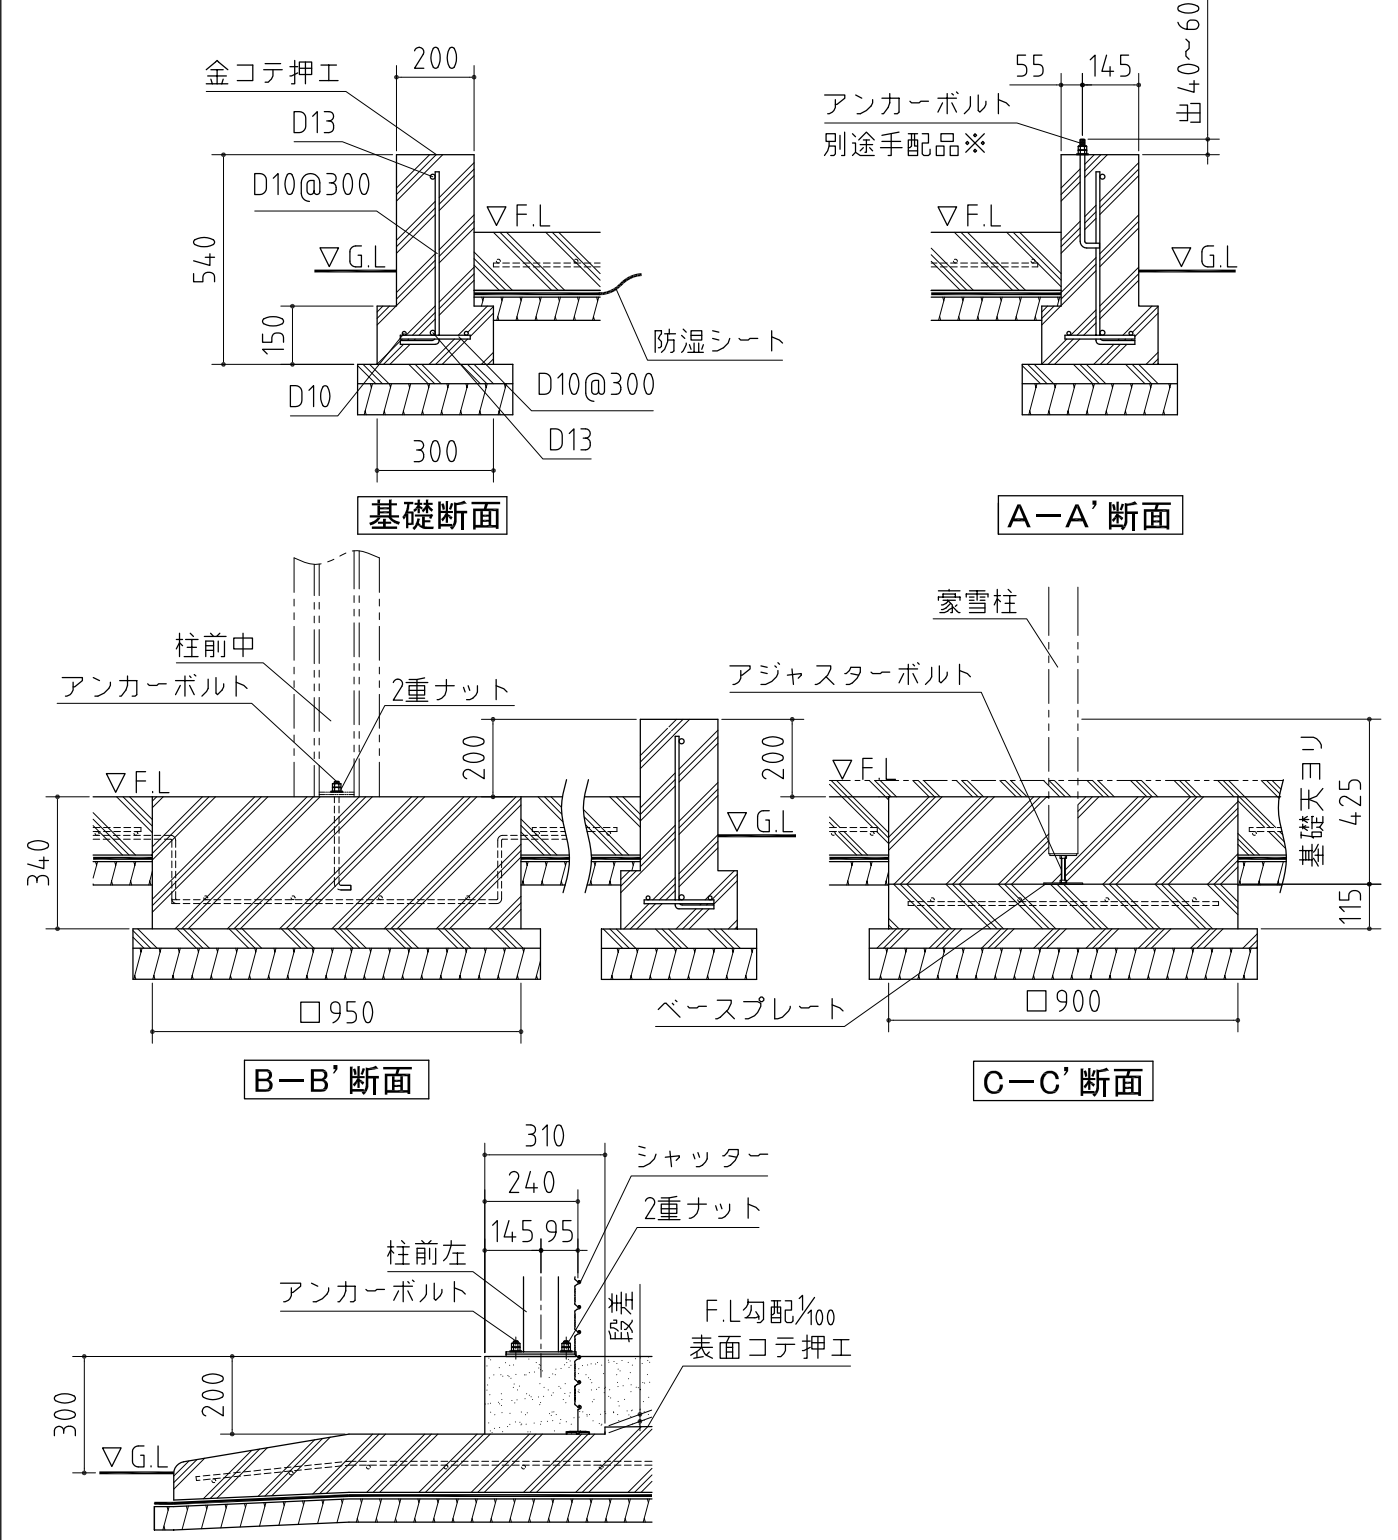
200
金コテ押エ
D13
D10@300
▽F.L
540
▽G.L
150
防湿シート
D10
D10@300
D13
300
基礎断面

55 145
出40~60
アンカーボルト
別途手配品※
▽F.L
▽G.L
A－A'断面

柱前中
アンカーボルト
2重ナット
200
▽F.L
340
200
▽G.L
□950
B－B'断面

豪雪柱
アジャスターボルト
▽F.L
基礎天ヨリ
425
115
ベースプレート
□900
C－C'断面

310
240
145 95
シャッター
2重ナット
柱前左
アンカーボルト
段差
F.L勾配$\frac{1}{100}$
表面コテ押エ
300
200
▽G.L